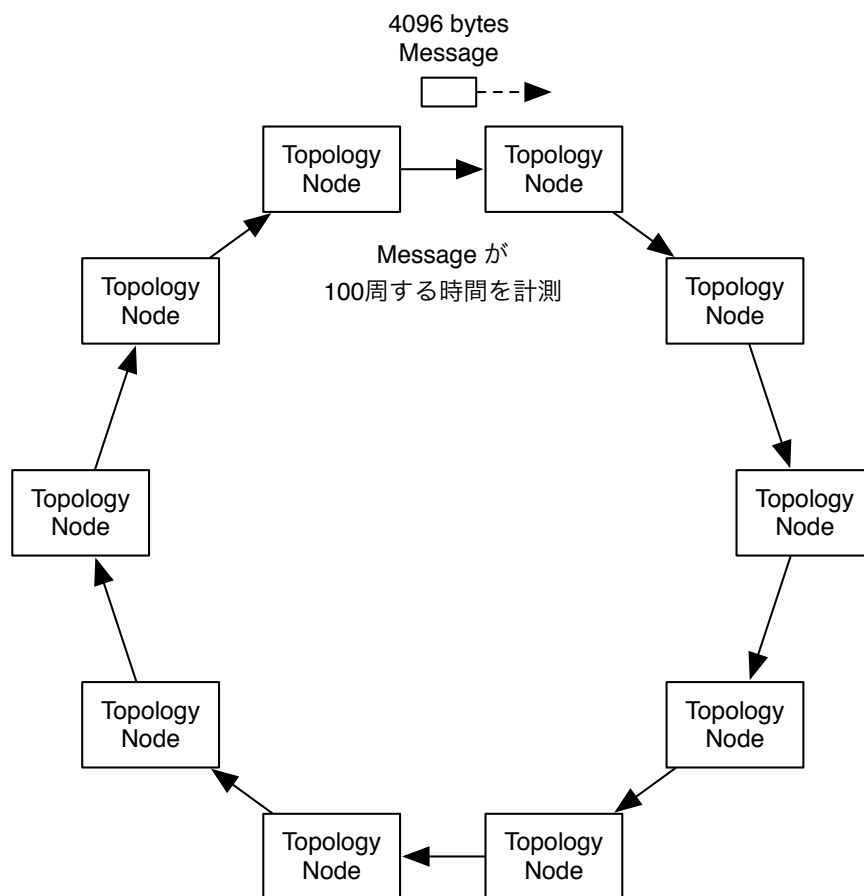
4096 bytes
Message

Topology Node

Topology Node

Message が
100周する時間を計測

Topology Node

Topology Node

Topology Node

Topology Node

Topology Node

Topology Node

Topology Node

Topology Node